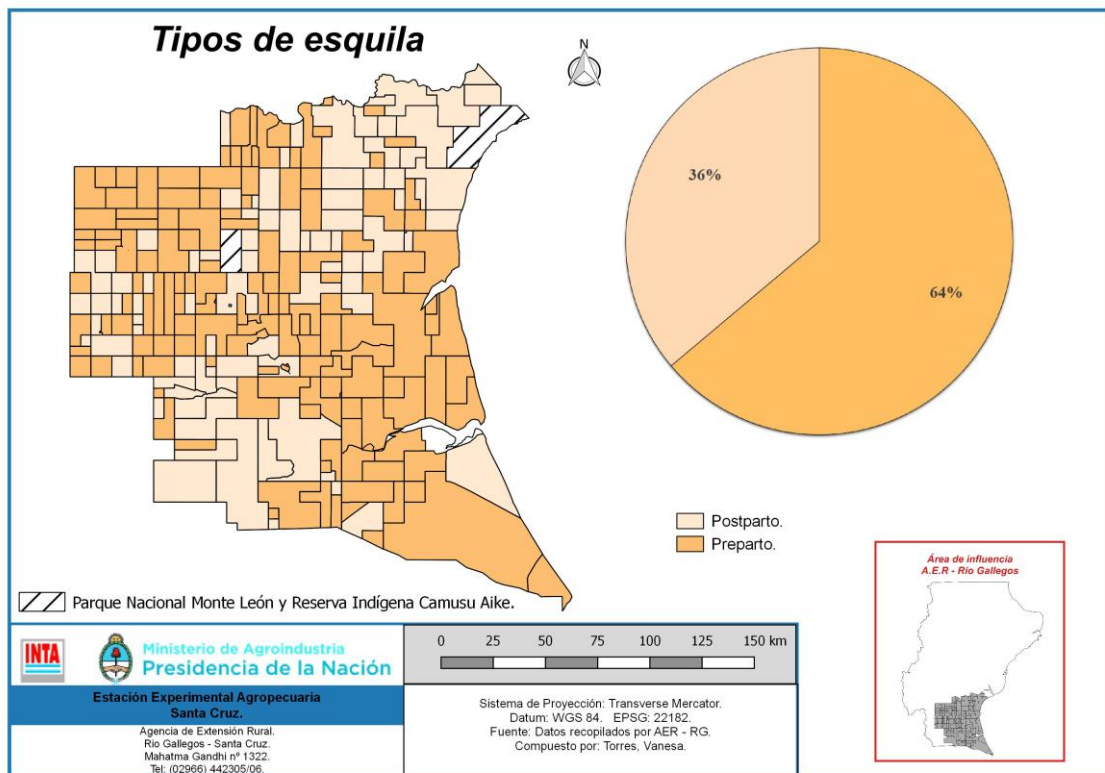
Tipos de esquila

N

36%

64%

Postparto.
Preparto.

Parque Nacional Monte León y Reserva Indígena Camusu Aike.

Área de influencia
A.E.R - Río Gallegos

INTA

Ministerio de Agroindustria
Presidencia de la Nación

0 25 50 75 100 125 150 km

Estación Experimental Agropecuaria
Santa Cruz.

Agencia de Extensión Rural.
Río Gallegos - Santa Cruz.
Mahatma Gandhi nº 1322.
Tel: (02966) 442305/06.

Sistema de Proyección: Transverse Mercator.
Datum: WGS 84. EPSG: 22182.
Fuente: Datos recopilados por AER - RG.
Compuesto por: Torres, Vanesa.